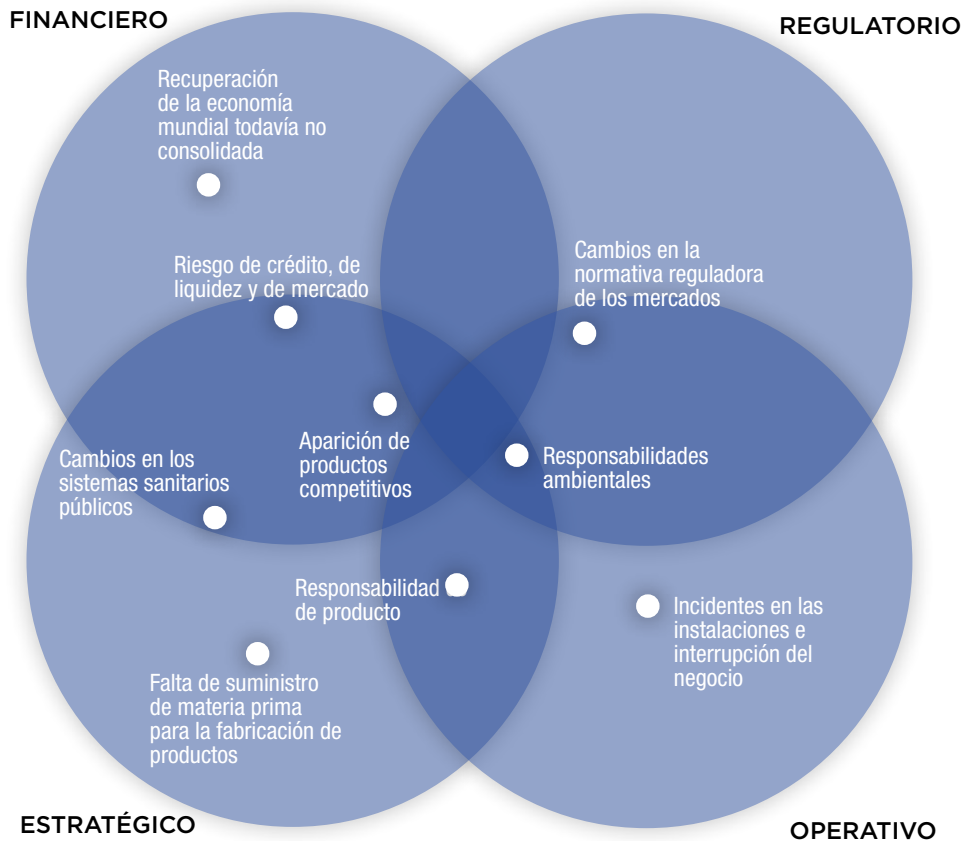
FINANCIERO

REGULATORIO

Recuperación de la economía mundial todavía no consolidada

Riesgo de crédito, de liquidez y de mercado

Cambios en la normativa reguladora de los mercados

Aparición de productos competitivos

Cambios en los sistemas sanitarios públicos

Responsabilidades ambientales

Responsabilidad de producto

Incidentes en las instalaciones e interrupción del negocio

Falta de suministro de materia prima para la fabricación de productos

ESTRATÉGICO

OPERATIVO